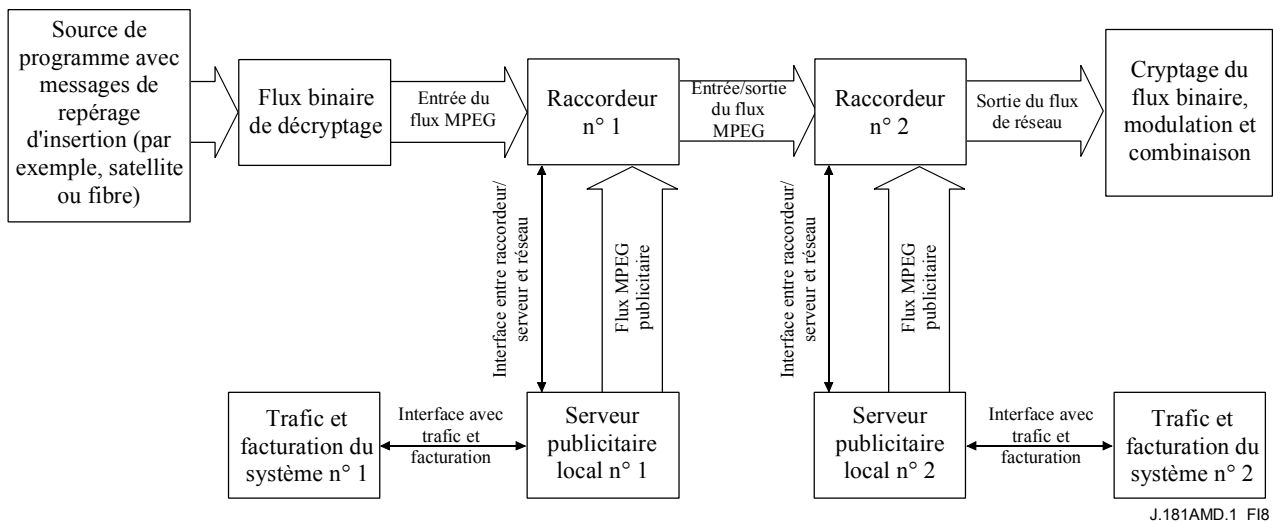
Source de programme avec messages de repérage d'insertion (par exemple, satellite ou fibre)

Flux binaire de décryptage

Entrée du flux MPEG

Raccordeur n° 1

Entrée/sortie du flux MPEG

Raccordeur n° 2

Sortie du flux de réseau

Cryptage du flux binaire, modulation et combinaison

Interface entre raccordeur/ serveur et réseau

Flux MPEG publicitaire

Interface entre raccordeur/ serveur et réseau

Flux MPEG publicitaire

Trafic et facturation du système n° 1

Interface avec trafic et facturation

Serveur publicitaire local n° 1

Serveur publicitaire local n° 2

Interface avec trafic et facturation

Trafic et facturation du système n° 2

J.181AMD.1_FI8